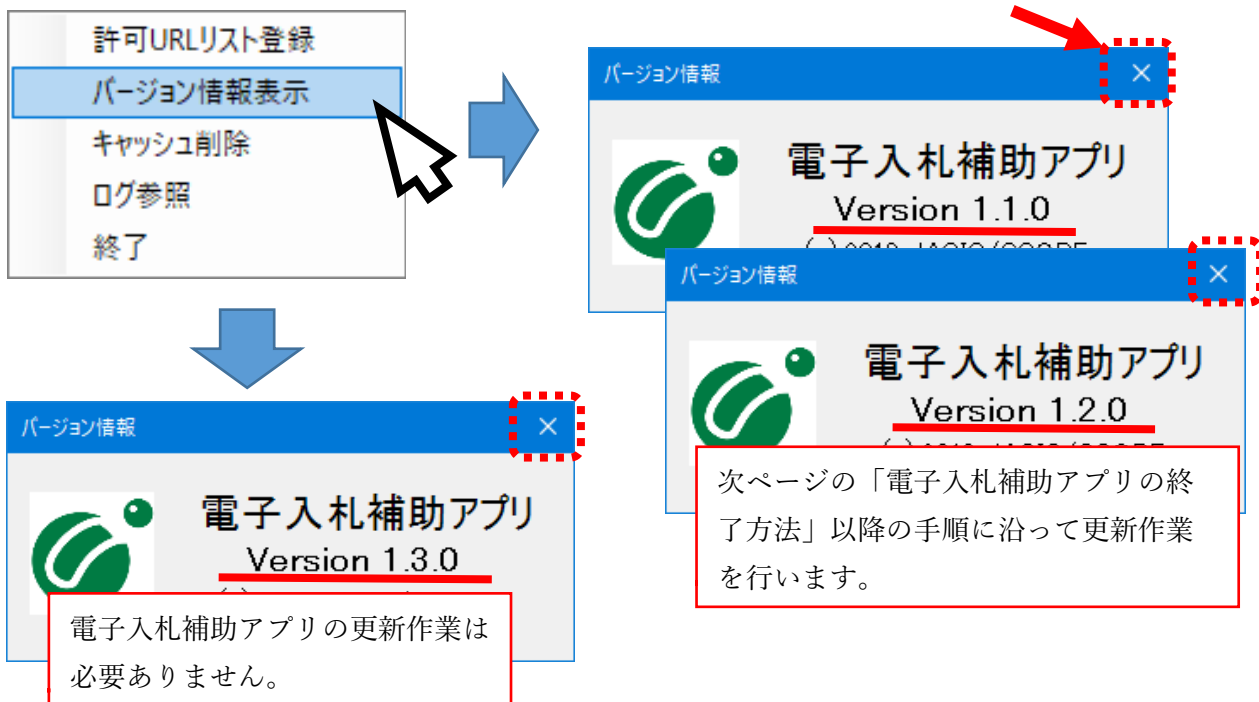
許可URLリスト登録
バージョン情報表示
キャッシュ削除
ログ参照
終了

バージョン情報
×
電子入札補助アプリ
Version 1.1.0
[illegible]

バージョン情報
×
電子入札補助アプリ
Version 1.2.0
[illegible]

次ページの「電子入札補助アプリの終了方法」以降の手順に沿って更新作業を行います。

バージョン情報
×
電子入札補助アプリ
Version 1.3.0

電子入札補助アプリの更新作業は必要ありません。